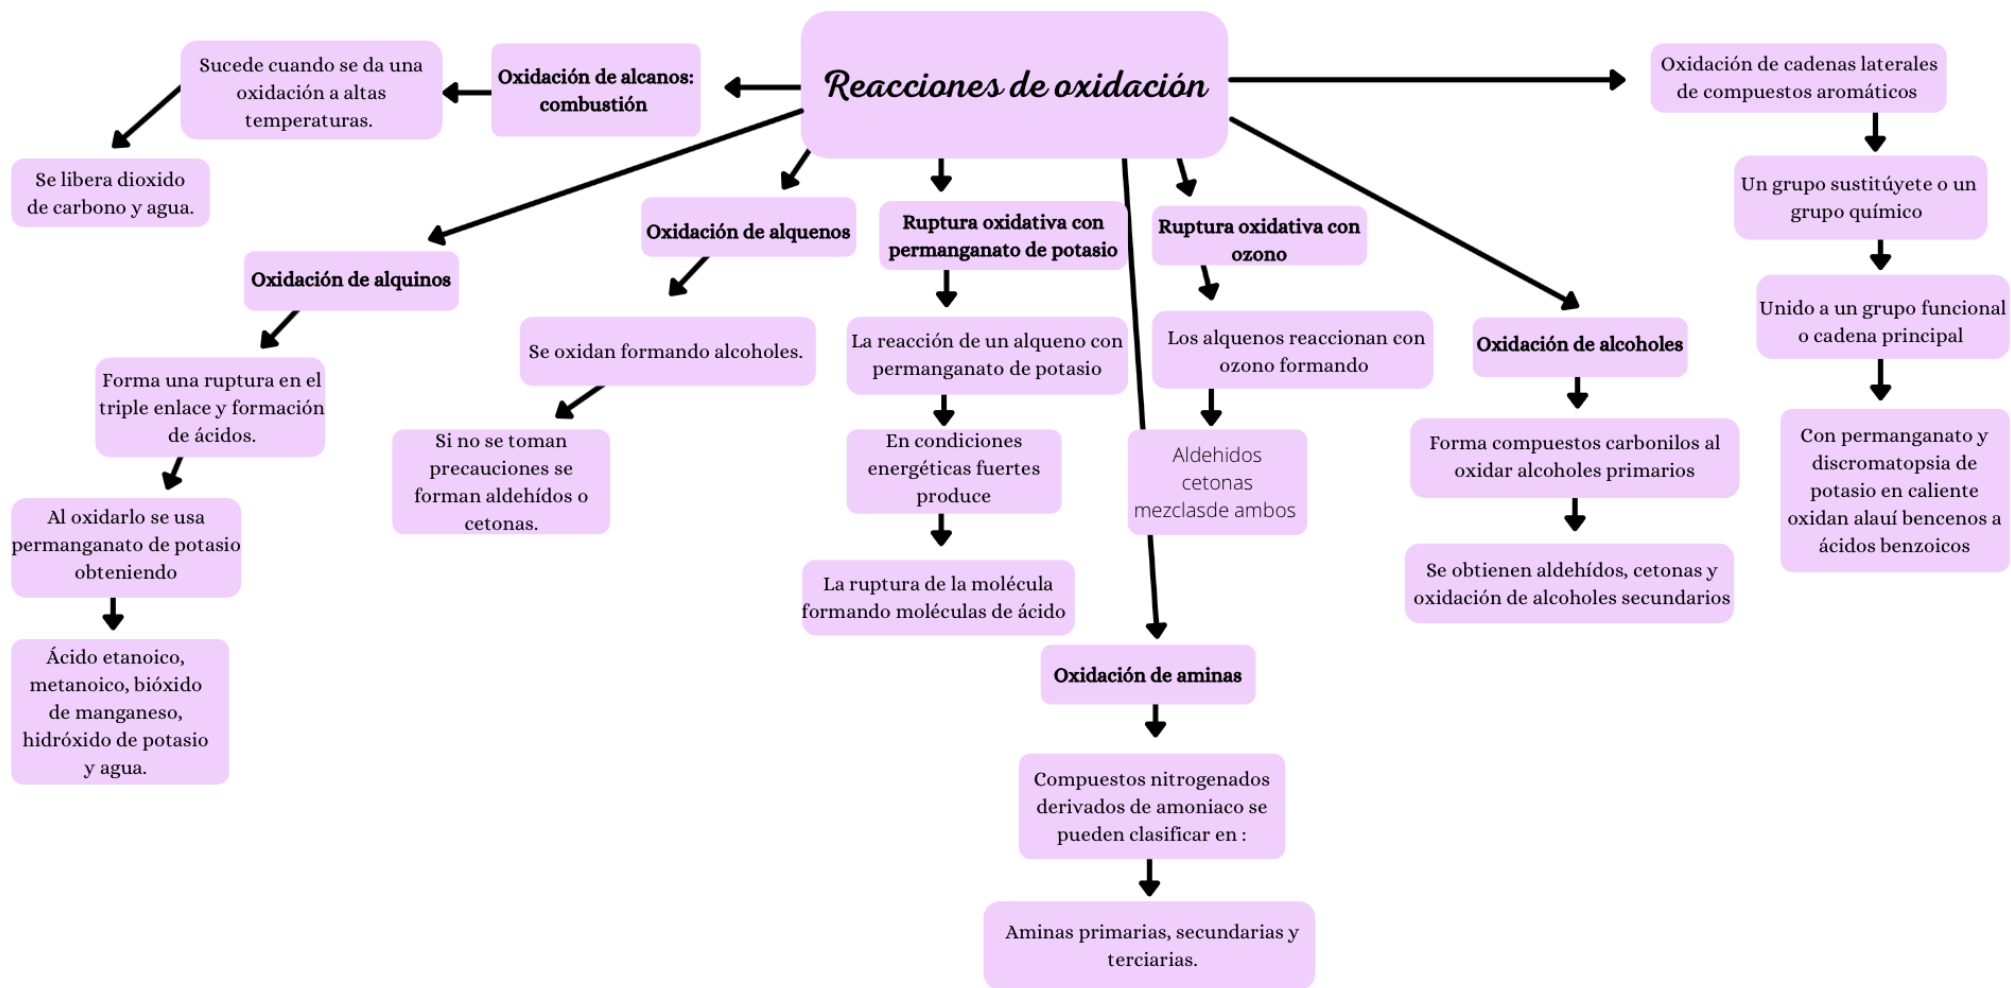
Reacciones de oxidación

Oxidación de alcanos: combustión

Sucede cuando se da una oxidación a altas temperaturas.

Se libera dioxido de carbono y agua.

Oxidación de alquinos

Forma una ruptura en el triple enlace y formación de ácidos.

Al oxidarlo se usa permanganato de potasio obteniendo

Ácido etanoico, metanoico, bióxido de manganeso, hidróxido de potasio y agua.

Oxidación de alquenos

Se oxidan formando alcoholes.

Si no se toman precauciones se forman aldehídos o cetonas.

Ruptura oxidativa con permanganato de potasio

La reacción de un alqueno con permanganato de potasio

En condiciones energéticas fuertes produce

La ruptura de la molécula formando moléculas de ácido

Ruptura oxidativa con ozono

Los alquenos reaccionan con ozono formando

Aldehidos cetonas mezclasde ambos

Oxidación de aminas

Compuestos nitrogenados derivados de amoniaco se pueden clasificar en :

Aminas primarias, secundarias y terciarias.

Oxidación de alcoholes

Forma compuestos carbonilos al oxidar alcoholes primarios

Se obtienen aldehídos, cetonas y oxidación de alcoholes secundarios

Oxidación de cadenas laterales de compuestos aromáticos

Un grupo sustitúyete o un grupo químico

Unido a un grupo funcional o cadena principal

Con permanganato y discromatopsia de potasio en caliente oxidan alauí bencenos a ácidos benzoicos